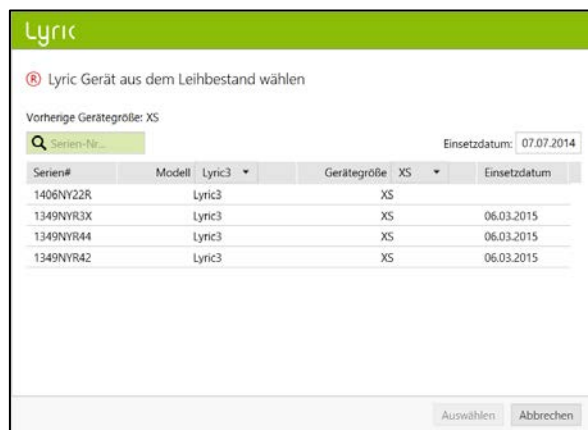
Lyric

® Lyric Gerät aus dem Leihbestand wählen

Vorherige Gerätegröße: XS

Serien-Nr...

Einsetzdatum: 07.07.2014

| Serien# | Modell Lyric3 ▾ | Gerätegröße XS ▾ | Einsetzdatum |
|---|---|---|---|
| 1406NY22R | Lyric3 | XS | |
| 1349NYR3X | Lyric3 | XS | 06.03.2015 |
| 1349NYR44 | Lyric3 | XS | 06.03.2015 |
| 1349NYR42 | Lyric3 | XS | 06.03.2015 |

Auswählen Abbrechen